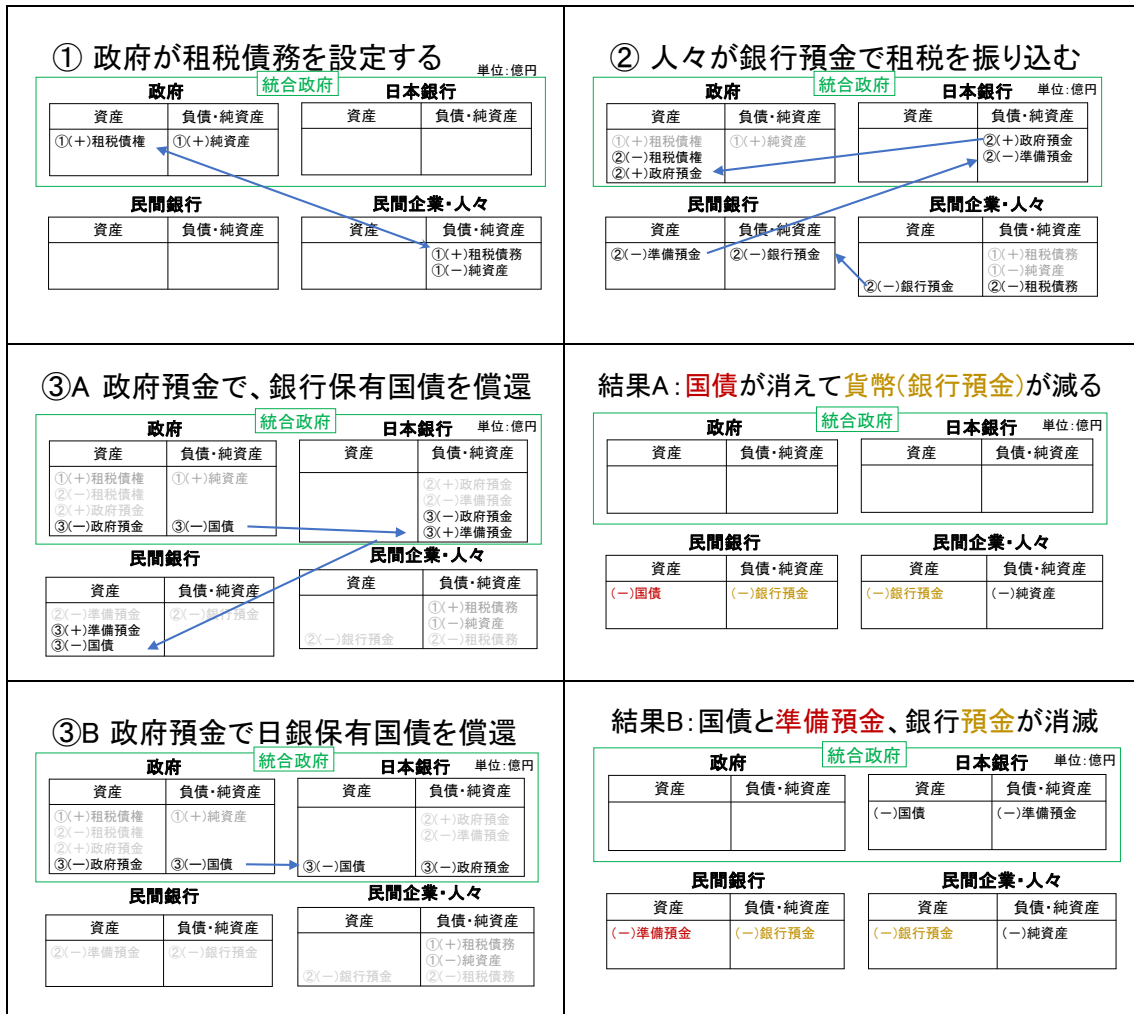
① 政府が租税債務を設定する

単位:億円

統合政府

政府

| 資産 | 負債・純資産 |
|---|---|
| ①(+)租税債権 | ①(+)純資産 |

日本銀行

| 資産 | 負債・純資産 |
|---|---|
| | |

民間銀行

| 資産 | 負債・純資産 |
|---|---|
| | |

民間企業・人々

| 資産 | 負債・純資産 |
|---|---|
| | ①(+)租税債務 ①(−)純資産 |

② 人々が銀行預金で租税を振り込む

単位:億円

統合政府

政府

| 資産 | 負債・純資産 |
|---|---|
| ①(+)租税債権 ②(−)租税債権 ②(+)政府預金 | ①(+)純資産 |

日本銀行

| 資産 | 負債・純資産 |
|---|---|
| | ②(+)政府預金 ②(−)準備預金 |

民間銀行

| 資産 | 負債・純資産 |
|---|---|
| ②(−)準備預金 | ②(−)銀行預金 |

民間企業・人々

| 資産 | 負債・純資産 |
|---|---|
| ②(−)銀行預金 | ①(+)租税債務 ①(−)純資産 ②(−)租税債務 |

③A 政府預金で、銀行保有国債を償還

統合政府

単位:億円

政府

| 資産 | 負債・純資産 |
|---|---|
| ①(+)租税債権 ②(−)租税債権 ②(+)政府預金 ③(−)政府預金 | ①(+)純資産 ③(−)国債 |

日本銀行

| 資産 | 負債・純資産 |
|---|---|
| | ②(+)政府預金 ②(−)準備預金 ③(−)政府預金 ③(+)準備預金 |

民間銀行

| 資産 | 負債・純資産 |
|---|---|
| ②(−)準備預金 ③(+)準備預金 ③(−)国債 | ②(−)銀行預金 |

民間企業・人々

| 資産 | 負債・純資産 |
|---|---|
| ②(−)銀行預金 | ①(+)租税債務 ①(−)純資産 ②(−)租税債務 |

結果A:国債が消えて貨幣(銀行預金)が減る

統合政府

単位:億円

政府

| 資産 | 負債・純資産 |
|---|---|
| | |

日本銀行

| 資産 | 負債・純資産 |
|---|---|
| | |

民間銀行

| 資産 | 負債・純資産 |
|---|---|
| (−)国債 | (−)銀行預金 |

民間企業・人々

| 資産 | 負債・純資産 |
|---|---|
| (−)銀行預金 | (−)純資産 |

③B 政府預金で日銀保有国債を償還

統合政府

単位:億円

政府

| 資産 | 負債・純資産 |
|---|---|
| ①(+)租税債権 ②(−)租税債権 ②(+)政府預金 ③(−)政府預金 | ①(+)純資産 ③(−)国債 |

日本銀行

| 資産 | 負債・純資産 |
|---|---|
| ③(−)国債 | ②(+)政府預金 ②(−)準備預金 ③(−)政府預金 |

民間銀行

| 資産 | 負債・純資産 |
|---|---|
| ②(−)準備預金 | ②(−)銀行預金 |

民間企業・人々

| 資産 | 負債・純資産 |
|---|---|
| ②(−)銀行預金 | ①(+)租税債務 ①(−)純資産 ②(−)租税債務 |

結果B:国債と準備預金、銀行預金が消滅

統合政府

単位:億円

政府

| 資産 | 負債・純資産 |
|---|---|
| | |

日本銀行

| 資産 | 負債・純資産 |
|---|---|
| (−)国債 | (−)準備預金 |

民間銀行

| 資産 | 負債・純資産 |
|---|---|
| (−)準備預金 | (−)銀行預金 |

民間企業・人々

| 資産 | 負債・純資産 |
|---|---|
| (−)銀行預金 | (−)純資産 |